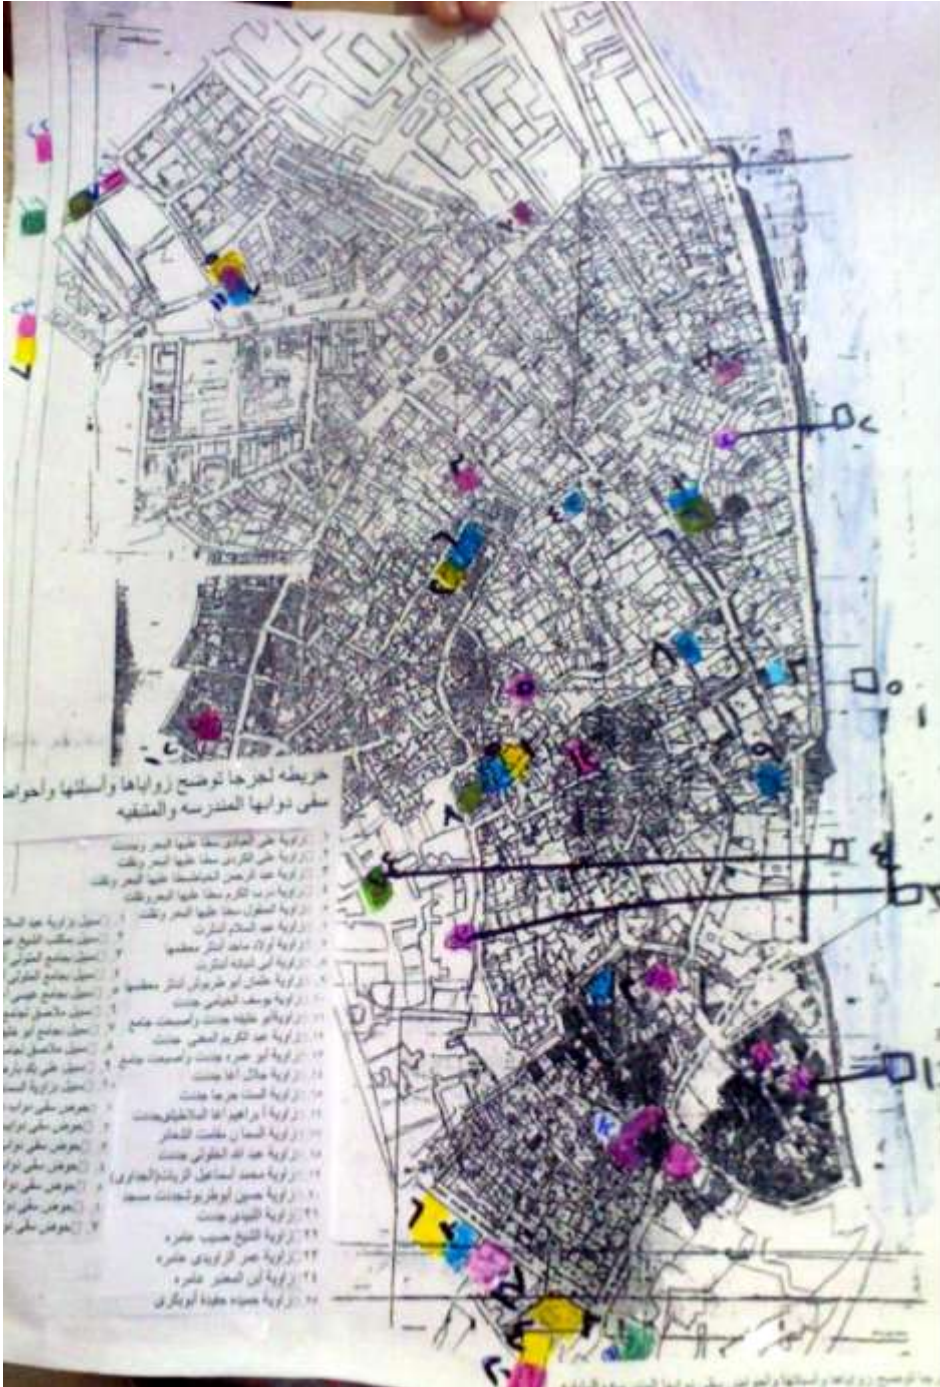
خريطه لجرجا توضح زواياها واسبلتها واحواض سقى دوابها المندرسه والمتبقيه

زاوية على الجمادى سطا عليها البحر وهدمت
زاوية على الكردى سطا عليها البحر وهلكت
زاوية عبد الرحمن البناسطه عليها البحر وهلكت
زاوية درب الكرم سطا عليها البحر وهلكت
زاوية الصفون سطا عليها البحر وهلكت
زاوية عبد السلام اندثرت
زاوية أولاد ماجد أندثر معظمها
زاوية أبى ثبابه اندثرت
زاوية عثمان أبو طربوش اندثر معظمها
زاوية يوسف الخياطى جددت
زاوية أبو خليفه جددت وأصبحت جامع
زاوية عبد الكريم المغنى جددت
زاوية أبو عمره جددت وأصبحت جامع
زاوية جلال آغا جددت
زاوية الست جرجا جددت
زاوية ابراهيم أغا السلاطيلىجددت
زاوية السمان مغلقت للحفاظ
زاوية عبد الله الطولى جددت
زاوية محمد اسماعيل الزيات(الحجازى)
زاوية حسن أبوطربوشجددت مسجد
زاوية اللبدى جددت
زاوية الشيخ حسب عامره
زاوية عمر الزاوى عامره
زاوية أبى السحر عامره
زاوية حميده جودة أبوبكرى

سبيل وزاوية عبد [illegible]
سبيل مكتب الشيخ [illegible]
سبيل بجامع الجوادى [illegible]
سبيل بجامع الطوابى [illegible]
سبيل بجامع عيسى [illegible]
سبيل ملاصق لجامع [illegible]
سبيل بجامع أبو عمر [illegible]
سبيل ملاصق لجامع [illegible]
سبيل على بك بأبى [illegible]
سبيل بزاوية السيد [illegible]
حوض سقى دواب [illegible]
حوض سقى دواب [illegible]
حوض سقى دواب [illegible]
حوض سقى دواب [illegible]
حوض سقى دواب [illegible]
حوض سقى دواب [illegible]
حوض سقى دواب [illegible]

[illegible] توضح زواياها وأسبلتها واحواض سقى دوابها المندرسه والمتبقيه